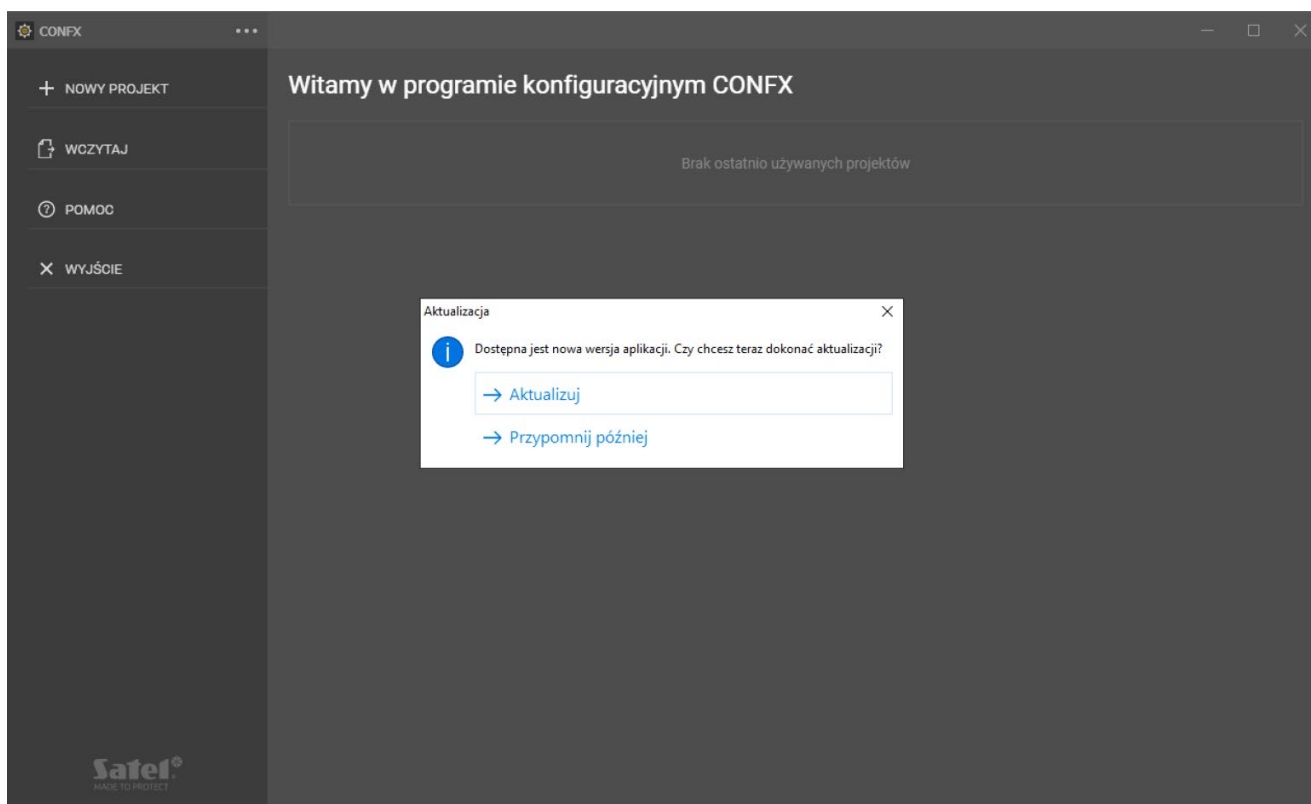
CONFX •••

+ NOWY PROJEKT

WCZYTAJ

POMOC

× WYJŚCIE

Witamy w programie konfiguracyjnym CONFX

Brak ostatnio używanych projektów

Aktualizacja ×

Dostępna jest nowa wersja aplikacji. Czy chcesz teraz dokonać aktualizacji?

→ Aktualizuj

→ Przypomnij później

Satel
MADE TO PROTECT